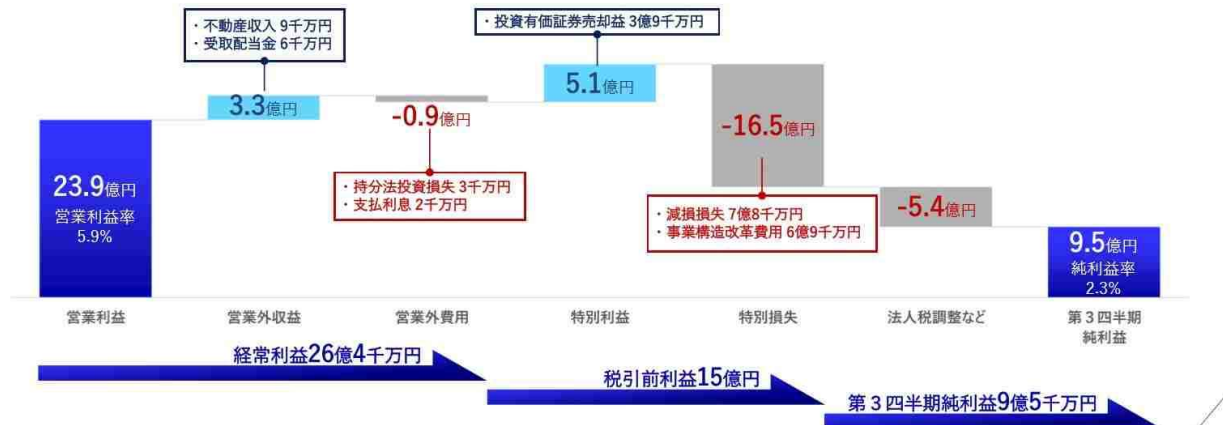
・不動産収入 9千万円
・受取配当金 6千万円

・投資有価証券売却益 3億9千万円

3.3億円

-0.9億円

5.1億円

-16.5億円

23.9億円
営業利益率
5.9%

・持分法投資損失 3千万円
・支払利息 2千万円

・減損損失 7億8千万円
・事業構造改革費用 6億9千万円

-5.4億円

9.5億円
純利益率
2.3%

営業利益

営業外収益

営業外費用

特別利益

特別損失

法人税調整など

第３四半期
純利益

経常利益26億4千万円

税引前利益15億円

第３四半期純利益9億5千万円